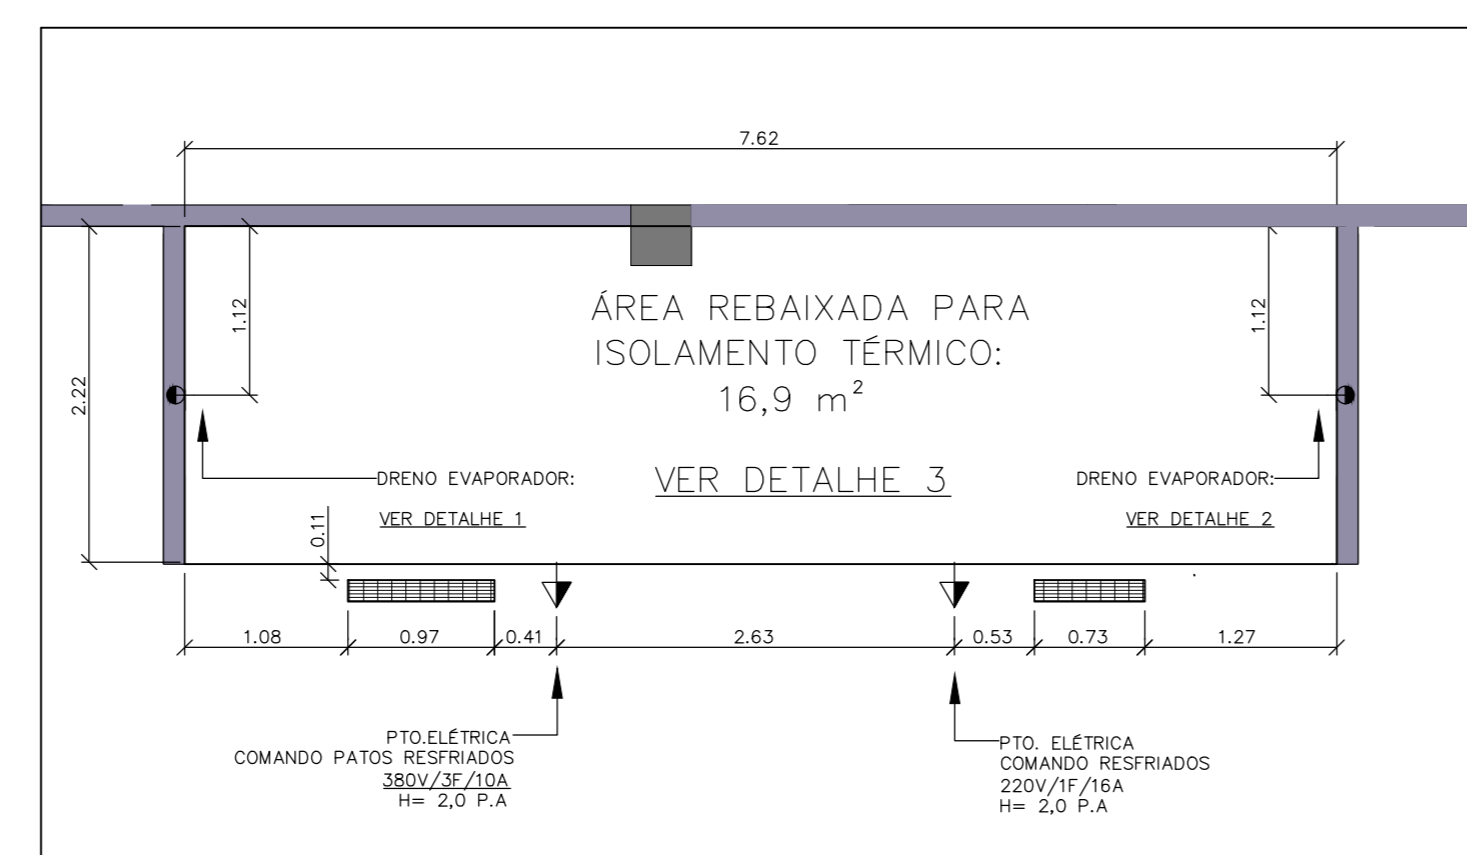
7.62

1.12

1.12

2.22

ÁREA REBAIXADA PARA
ISOLAMENTO TÉRMICO:
16,9 $m^2$

DRENO EVAPORADOR:
VER DETALHE 1

VER DETALHE 3

DRENO EVAPORADOR:
VER DETALHE 2

0.11

1.08
0.97
0.41
2.63
0.53
0.73
1.27

PTO.ELÉTRICA
COMANDO PATOS RESFRIADOS
380V/3F/10A
H= 2,0 P.A

PTO. ELÉTRICA
COMANDO RESFRIADOS
220V/1F/16A
H= 2,0 P.A